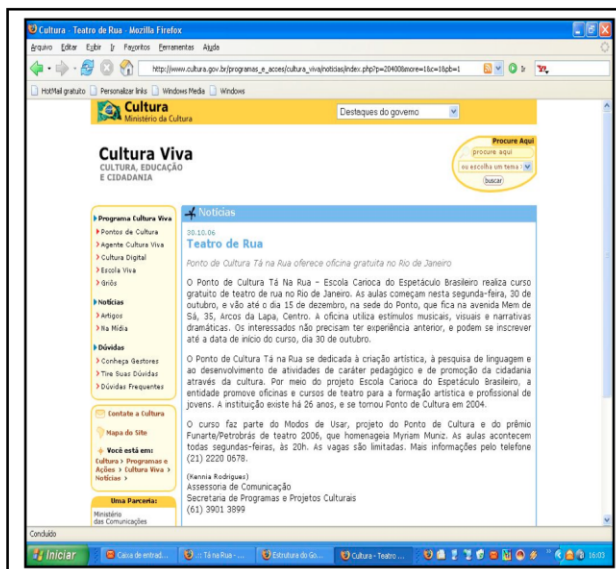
Cultura - Teatro de Rua - Mozilla Firefox

Arquivo Editar Exibir Ir Favoritos Ferramentas Ajuda

http://www.cultura.gov.br/programas_e_acoes/cultura_viva/noticias/index.php?p=20400&more=1&c=1&pb=1

HotMail gratuito Personalizar links Windows Media Windows

Cultura
Ministério da Cultura

Destaques do governo

Cultura Viva
CULTURA, EDUCAÇÃO E CIDADANIA

Procure Aqui
procure aqui
ou escolha um tema
buscar

Programa Cultura Viva
Pontos de Cultura
Agente Cultura Viva
Cultura Digital
Escola Viva
Griôs

Notícias
Artigos
Na Mídia

Dúvidas
Conheça Gestores
Tire Suas Dúvidas
Dúvidas Frequentes

Contate a Cultura
Mapa do Site
Você está em:
Cultura > Programas e Ações > Cultura Viva > Notícias >

Uma Parceria:
Ministério das Comunicações

Notícias

30.10.06
Teatro de Rua

Ponto de Cultura Tá na Rua oferece oficina gratuita no Rio de Janeiro

O Ponto de Cultura Tá Na Rua – Escola Carioca do Espetáculo Brasileiro realiza curso gratuito de teatro de rua no Rio de Janeiro. As aulas começam nesta segunda-feira, 30 de outubro, e vão até o dia 15 de dezembro, na sede do Ponto, que fica na avenida Mem de Sá, 35, Arcos da Lapa, Centro. A oficina utiliza estímulos musicais, visuais e narrativas dramáticas. Os interessados não precisam ter experiência anterior, e podem se inscrever até a data de início do curso, dia 30 de outubro.

O Ponto de Cultura Tá na Rua se dedica à criação artística, à pesquisa de linguagem e ao desenvolvimento de atividades de caráter pedagógico e de promoção da cidadania através da cultura. Por meio do projeto Escola Carioca do Espetáculo Brasileiro, a entidade promove oficinas e cursos de teatro para a formação artística e profissional de jovens. A instituição existe há 26 anos, e se tornou Ponto de Cultura em 2004.

O curso faz parte do Modos de Usar, projeto do Ponto de Cultura e do prêmio Funarte/Petrobrás de teatro 2006, que homenageia Myriam Muniz. As aulas acontecem todas segundas-feiras, às 20h. As vagas são limitadas. Mais informações pelo telefone (21) 2220 0678.

(Hannia Rodrigues)
Assessoria de Comunicação
Secretaria de Programas e Projetos Culturais
(61) 3901 3899

Concluído

Iniciar Caixa de entrad... :: Tá na Rua - ... Estrutura do Go... Cultura - Teatro ... 16:03